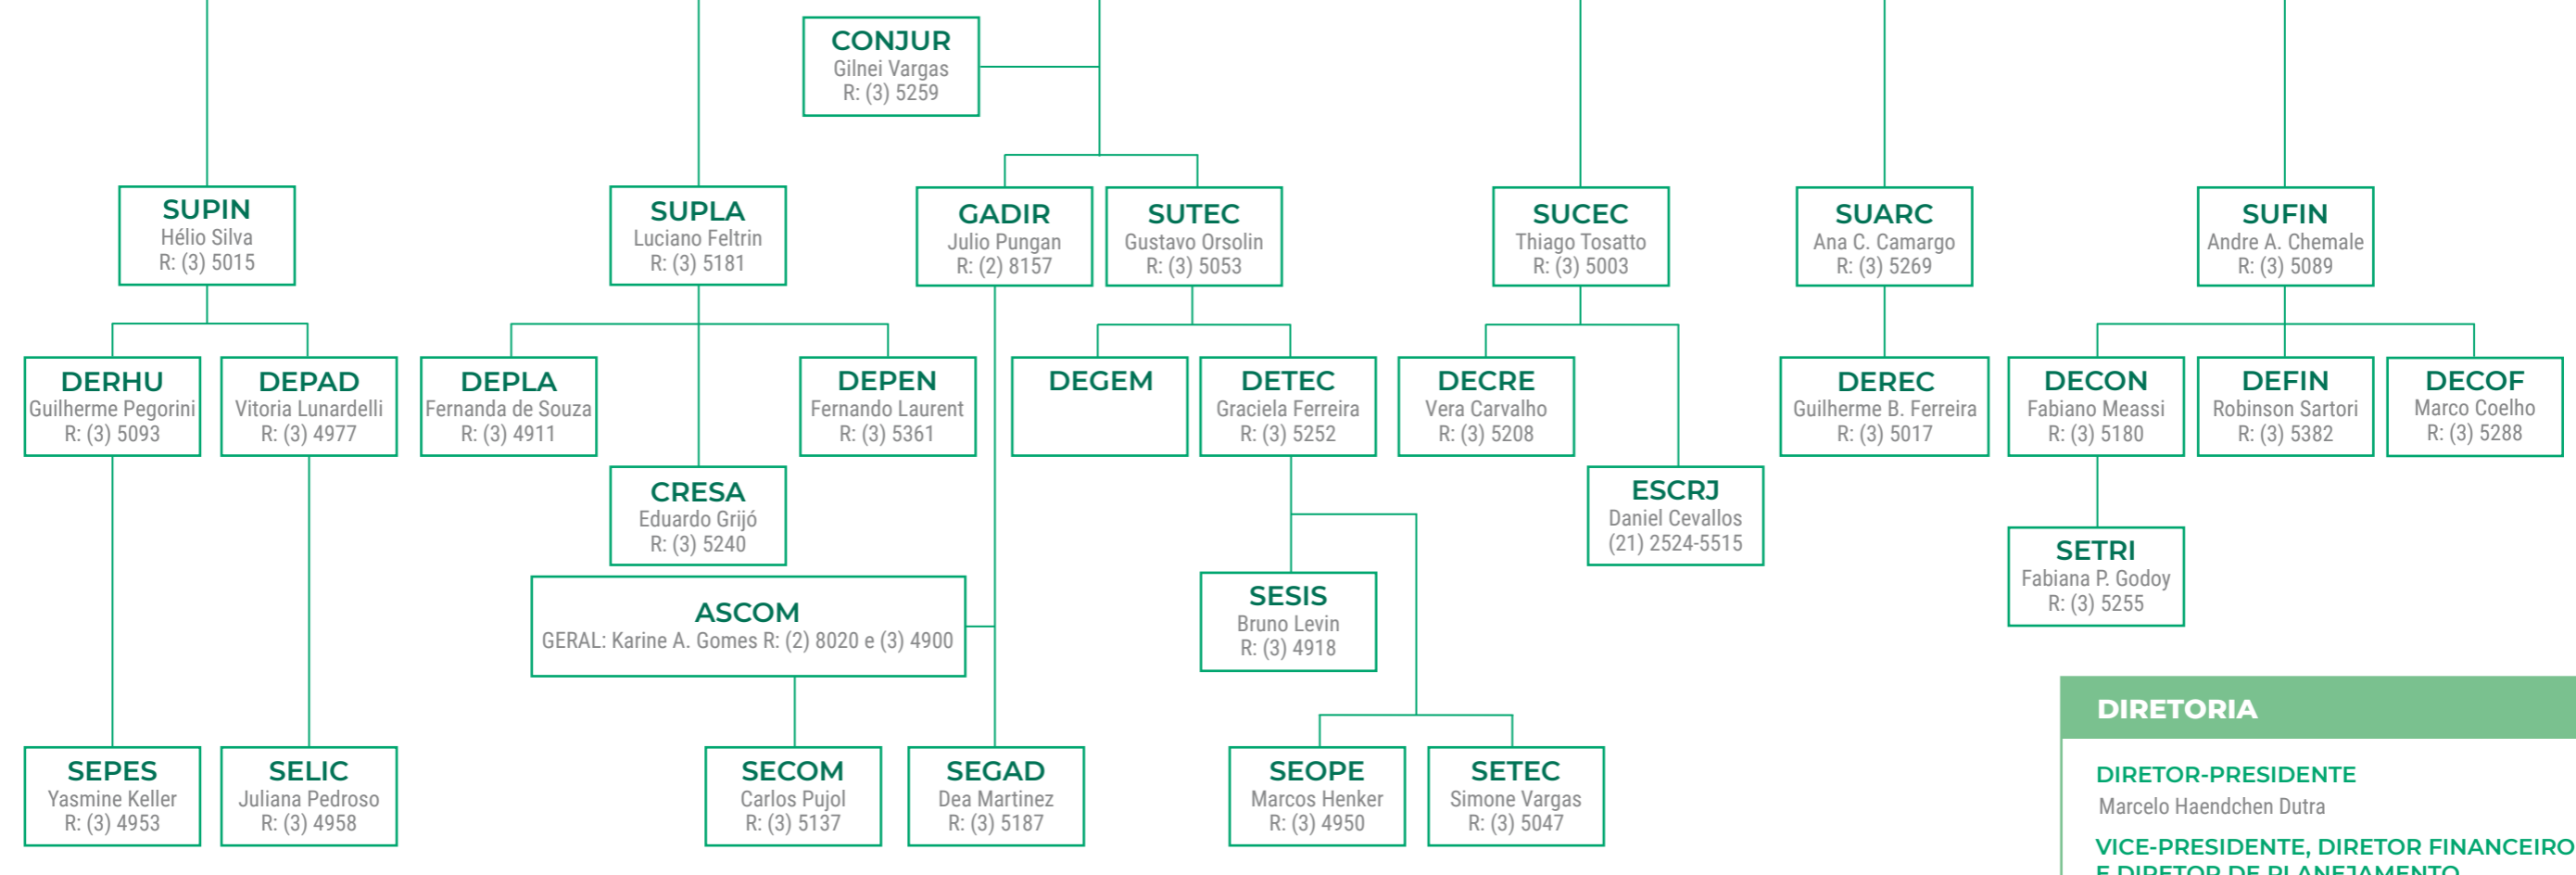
CONJUR
Gilnei Vargas
R: (3) 5259

SUPIN
Hélio Silva
R: (3) 5015

SUPLA
Luciano Feltrin
R: (3) 5181

GADIR
Julio Pungan
R: (2) 8157

SUTEC
Gustavo Orsolin
R: (3) 5053

SUCEC
Thiago Tosatto
R: (3) 5003

SUARC
Ana C. Camargo
R: (3) 5269

SUFIN
Andre A. Chemale
R: (3) 5089

DERHU
Guilherme Pegorini
R: (3) 5093

DEPAD
Vitoria Lunardelli
R: (3) 4977

DEPLA
Fernanda de Souza
R: (3) 4911

DEPEN
Fernando Laurent
R: (3) 5361

DEGEM

DETEC
Graciela Ferreira
R: (3) 5252

DECRE
Vera Carvalho
R: (3) 5208

DEREC
Guilherme B. Ferreira
R: (3) 5017

DECON
Fabiano Meassi
R: (3) 5180

DEFIN
Robinson Sartori
R: (3) 5382

DECOF
Marco Coelho
R: (3) 5288

CRESA
Eduardo Grijó
R: (3) 5240

ESCRJ
Daniel Cevallos
(21) 2524-5515

SETRI
Fabiana P. Godoy
R: (3) 5255

ASCOM
GERAL: Karine A. Gomes R: (2) 8020 e (3) 4900

SESIS
Bruno Levin
R: (3) 4918

DIRETORIA

DIRETOR-PRESIDENTE
Marcelo Haendchen Dutra

VICE-PRESIDENTE, DIRETOR FINANCEIRO
E DIRETOR DE PLANEJAMENTO

SEPES
Yasmine Keller
R: (3) 4953

SELIC
Juliana Pedroso
R: (3) 4958

SECOM
Carlos Pujol
R: (3) 5137

SEGAD
Dea Martinez
R: (3) 5187

SEOPE
Marcos Henker
R: (3) 4950

SETEC
Simone Vargas
R: (3) 5047